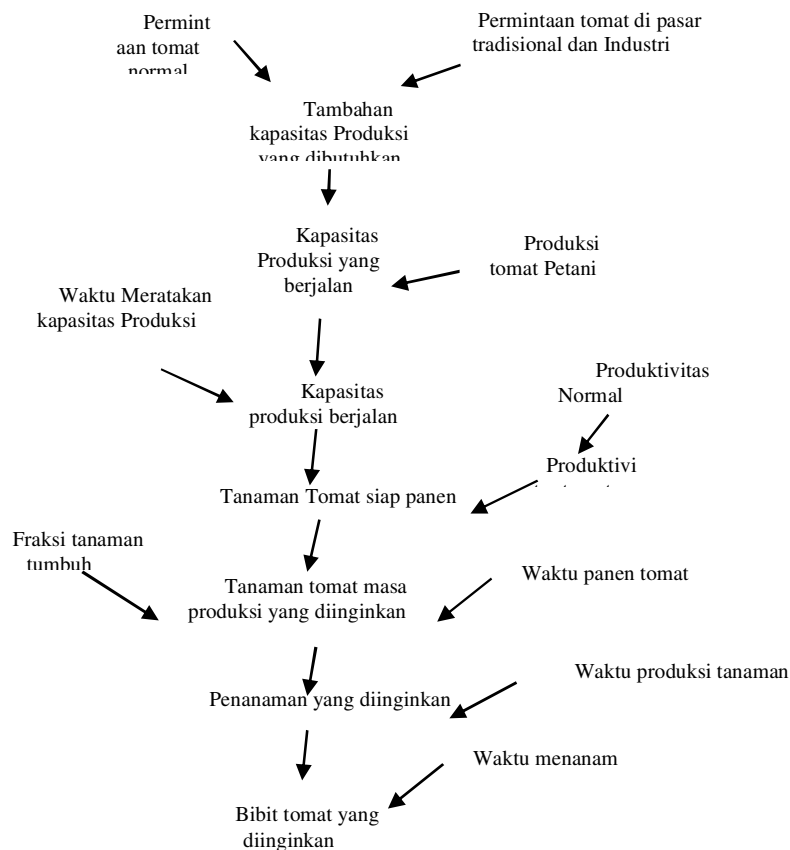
Permint aan tomat normal

Permintaan tomat di pasar tradisional dan Industri

Tambahan kapasitas Produksi yang dibutuhkan

Kapasitas Produksi yang berjalan

Produksi tomat Petani

Waktu Meratakan kapasitas Produksi

Kapasitas produksi berjalan

Produktivitas Normal

Produktivi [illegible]

Tanaman Tomat siap panen

Fraksi tanaman tumbuh

Tanaman tomat masa produksi yang diinginkan

Waktu panen tomat

Waktu produksi tanaman

Penanaman yang diinginkan

Waktu menanam

Bibit tomat yang diinginkan